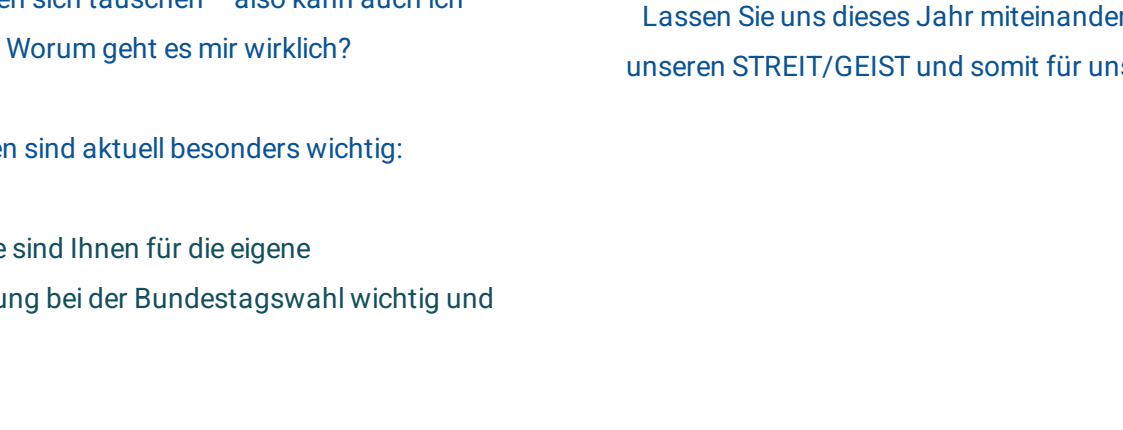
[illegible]en sich täuschen – also kann auch ich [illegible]

Worum geht es mir wirklich?

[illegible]en sind aktuell besonders wichtig:

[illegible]e sind Ihnen für die eigene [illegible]ung bei der Bundestagswahl wichtig und

Lassen Sie uns dieses Jahr miteinander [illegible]

unseren STREIT/GEIST und somit für un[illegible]